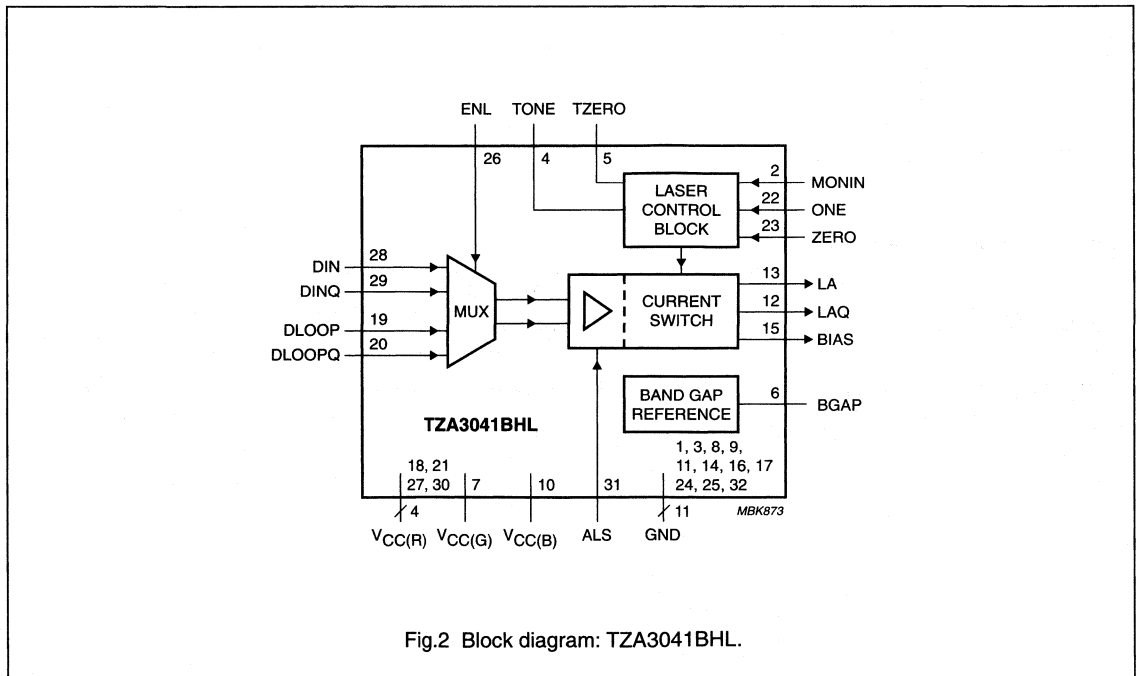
ENL TONE TZERO

26 4 5

LASER CONTROL BLOCK

2 MONIN
22 ONE
23 ZERO

28 DIN
29 DINQ
19 DLOOP
20 DLOOPQ

MUX

CURRENT SWITCH

13 LA
12 LAQ
15 BIAS

BAND GAP REFERENCE

6 BGAP

TZA3041BHL

1, 3, 8, 9, 11, 14, 16, 17 24, 25, 32

18, 21 27, 30 7 10 31

4 11

$V_{CC(R)}$ $V_{CC(G)}$ $V_{CC(B)}$ ALS GND

MBK873

Fig.2 Block diagram: TZA3041BHL.